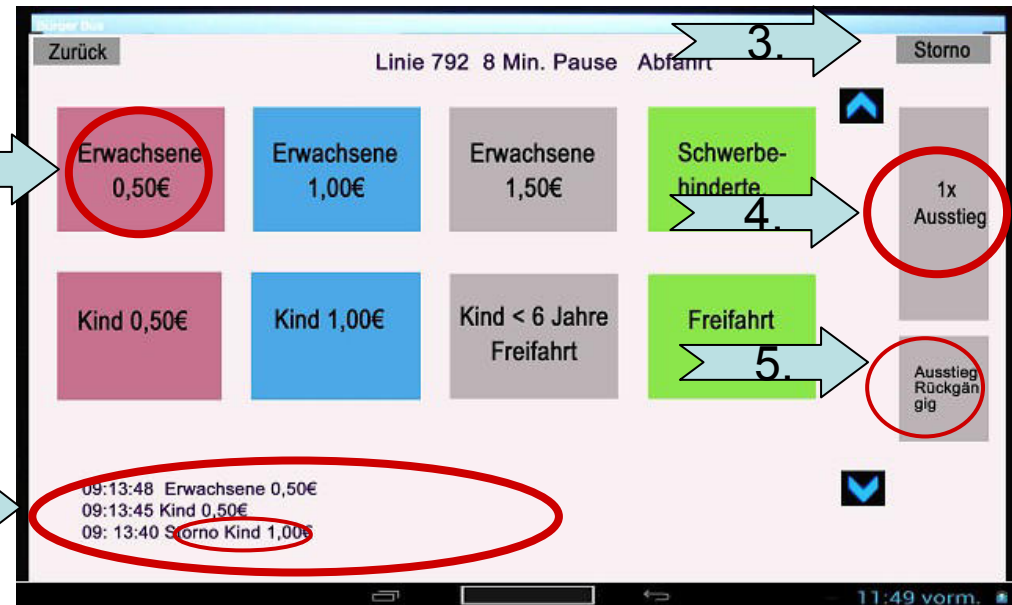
Bürger Bus

Zurück

Linie 792 8 Min. Pause Abfahrt

3.

Storno

Erwachsene 0,50€

Erwachsene 1,00€

Erwachsene 1,50€

Schwerbehinderte

4.

1x Ausstieg

Kind 0,50€

Kind 1,00€

Kind < 6 Jahre Freifahrt

Freifahrt

5.

Ausstieg Rückgängig

09:13:48 Erwachsene 0,50€
09:13:45 Kind 0,50€
09: 13:40 Storno Kind 1,00€

11:49 vorm.